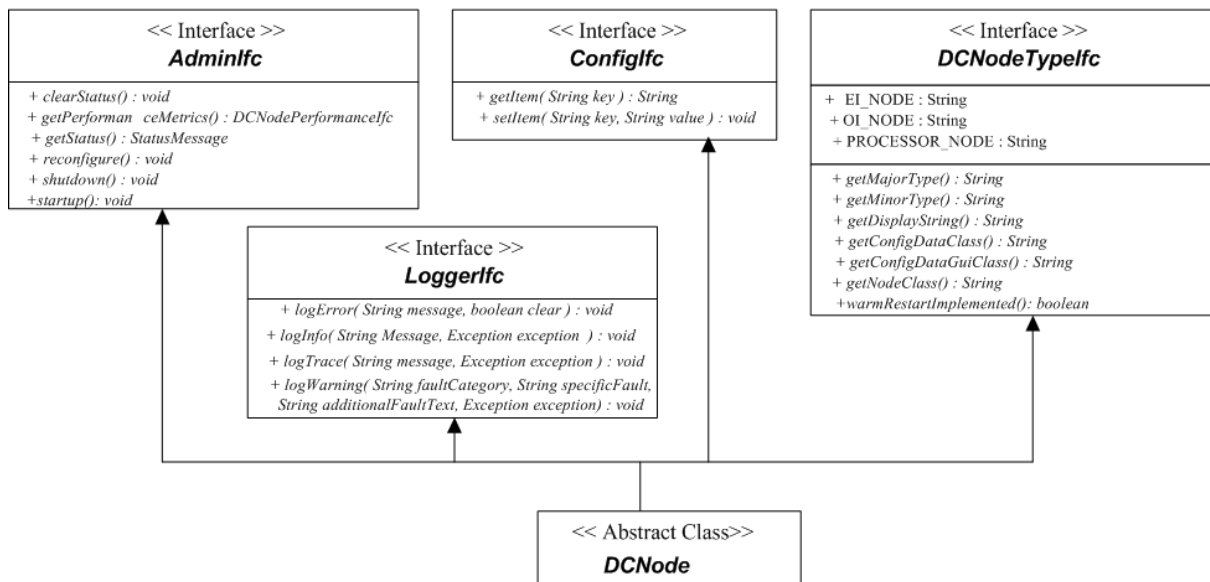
<< Interface >>
AdminIfc

+ clearStatus() : void
+ getPerforman ceMetrics() : DCNodePerformanceIfc
+ getStatus() : StatusMessage
+ reconfigure() : void
+ shutdown() : void
+startup(): void

<< Interface >>
ConfigIfc

+ getItem( String key ) : String
+ setItem( String key, String value ) : void

<< Interface >>
DCNodeTypeIfc

+ EI_NODE : String
+ OI_NODE : String
+ PROCESSOR_NODE : String

+ getMajorType() : String
+ getMinorType() : String
+ getDisplayString() : String
+ getConfigDataClass() : String
+ getConfigDataGuiClass() : String
+ getNodeClass() : String
+warmRestartImplemented(): boolean

<< Interface >>
LoggerIfc

+ logError( String message, boolean clear ) : void
+ logInfo( String Message, Exception exception ) : void
+ logTrace( String message, Exception exception ) : void
+ logWarning( String faultCategory, String specificFault, String additionalFaultText, Exception exception) : void

<< Abstract Class>>
DCNode